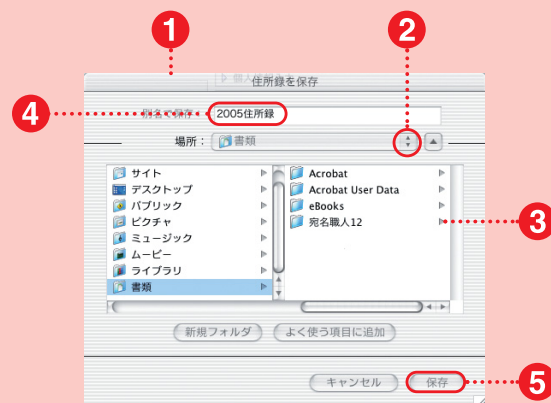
1
2
4
3
5

住所録を保存

別名で保存：2005住所録

場所：書類

サイト
デスクトップ
パブリック
ピクチャ
ミュージック
ムービー
ライブラリ
書類

Acrobat
Acrobat User Data
eBooks
宛名職人12

新規フォルダ
よく使う項目に追加

キャンセル
保存